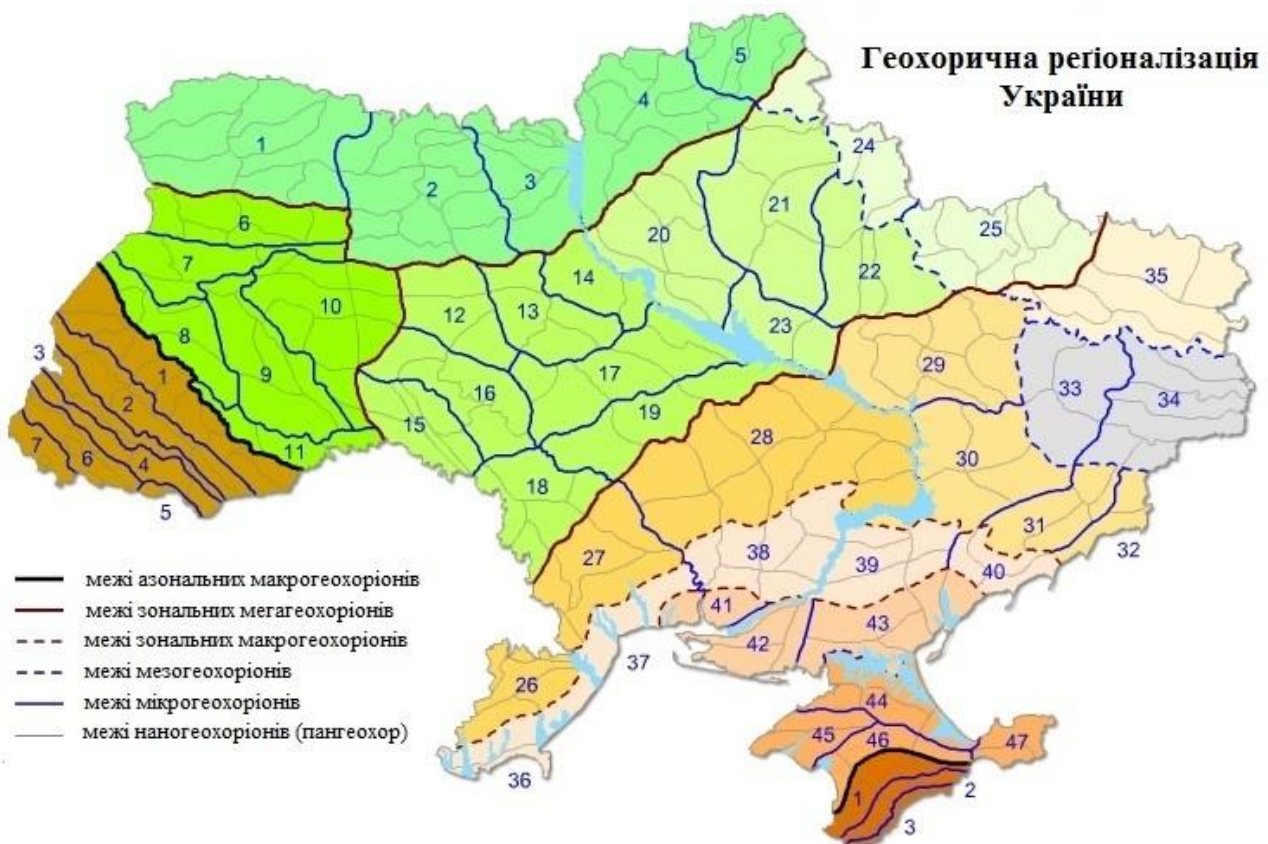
Геохорична регіоналізація України

1
2
3
4
5
6
7
8
9
10
11
3
1
2
4
6
7
5
12
13
14
15
16
17
18
19
20
21
22
23
24
25
26
27
28
29
30
31
32
33
34
35
36
37
38
39
40
41
42
43
44
45
46
47
1
2
3

межі азональних макрогеохоріонів
межі зональних мегагеохоріонів
межі зональних макрогеохоріонів
межі мезогеохоріонів
межі мікрогеохоріонів
межі наногеохоріонів (пангеохор)